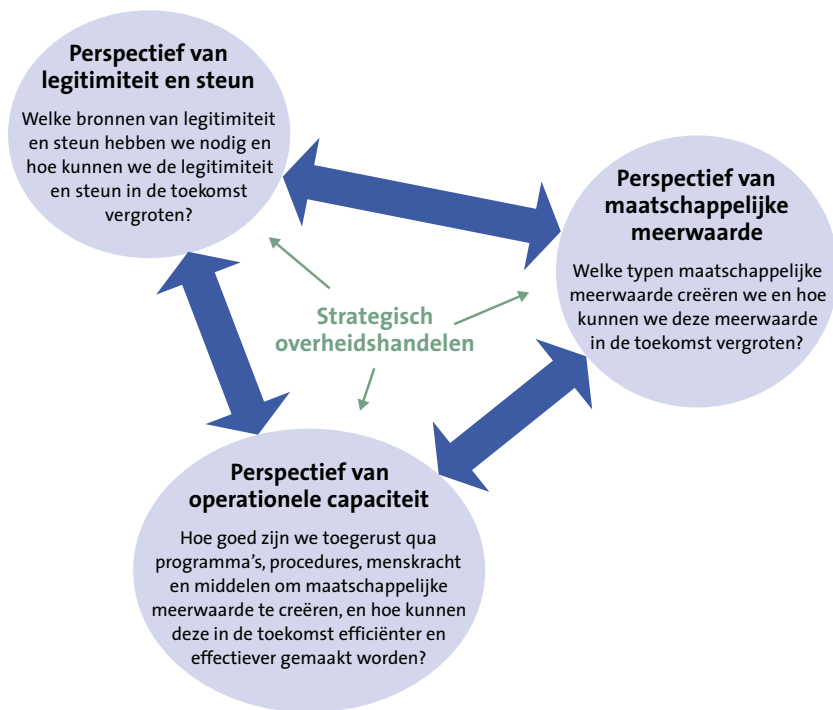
Perspectief van legitimiteit en steun

Welke bronnen van legitimiteit en steun hebben we nodig en hoe kunnen we de legitimiteit en steun in de toekomst vergroten?

Perspectief van maatschappelijke meerwaarde

Welke typen maatschappelijke meerwaarde creëren we en hoe kunnen we deze meerwaarde in de toekomst vergroten?

Strategisch overheidshandelen

Perspectief van operationele capaciteit

Hoe goed zijn we toegerust qua programma's, procedures, menskracht en middelen om maatschappelijke meerwaarde te creëren, en hoe kunnen deze in de toekomst efficiënter en effectiever gemaakt worden?